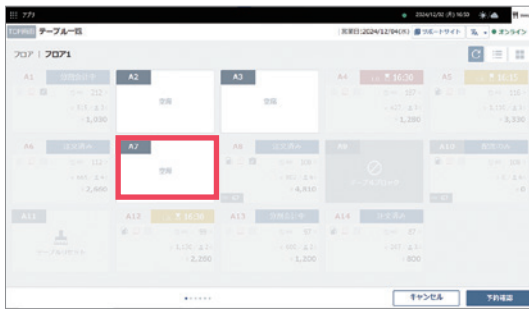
アプリ 2024/12/02 (月) 16:50

ECPRO テーブル一覧 | 営業日:2024/12/04(水) | サポートサイト | 孔 | オンライン

フロア | フロア1

A1 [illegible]

A2 空席

A3 空席

A4 16:50

A5 16:15

A6 注文済み

A7 空席

A8 注文済み

A9 テーブルブロック

A10 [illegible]

A11 テーブルリセット

A12 16:38

A13 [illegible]

A14 注文済み

1,330

1,280

2,660

4,910

2,200

1,200

800

キャンセル

予約確認